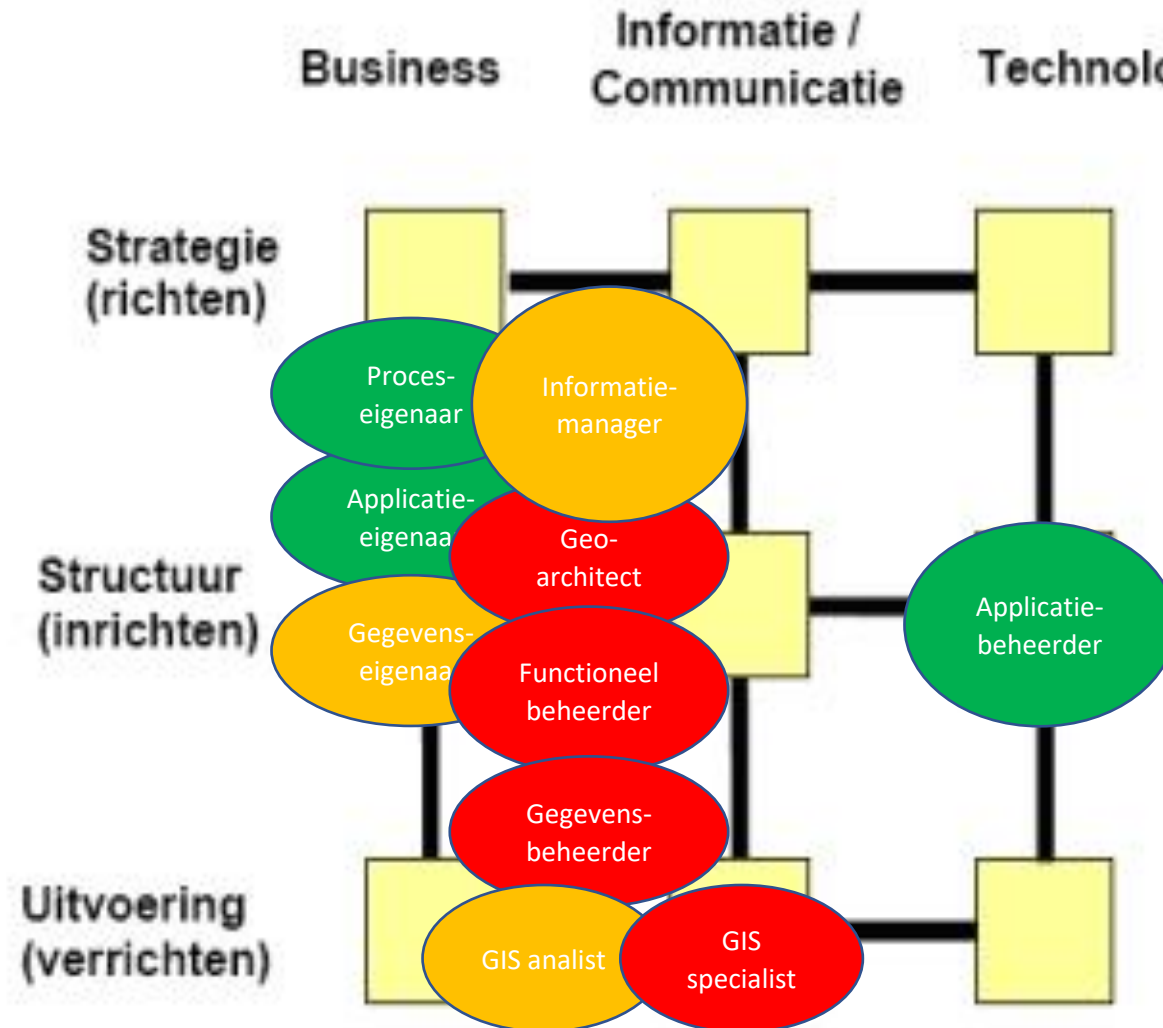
Business

Informatie / Communicatie

Technolo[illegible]

Strategie (richten)

Structuur (inrichten)

Uitvoering (verrichten)

Proceseigenaar

Informatiemanager

Applicatieeigenaa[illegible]

Geoarchitect

Gegevenseigenaa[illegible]

Functioneel beheerder

Applicatiebeheerder

Gegevensbeheerder

GIS analist

GIS specialist